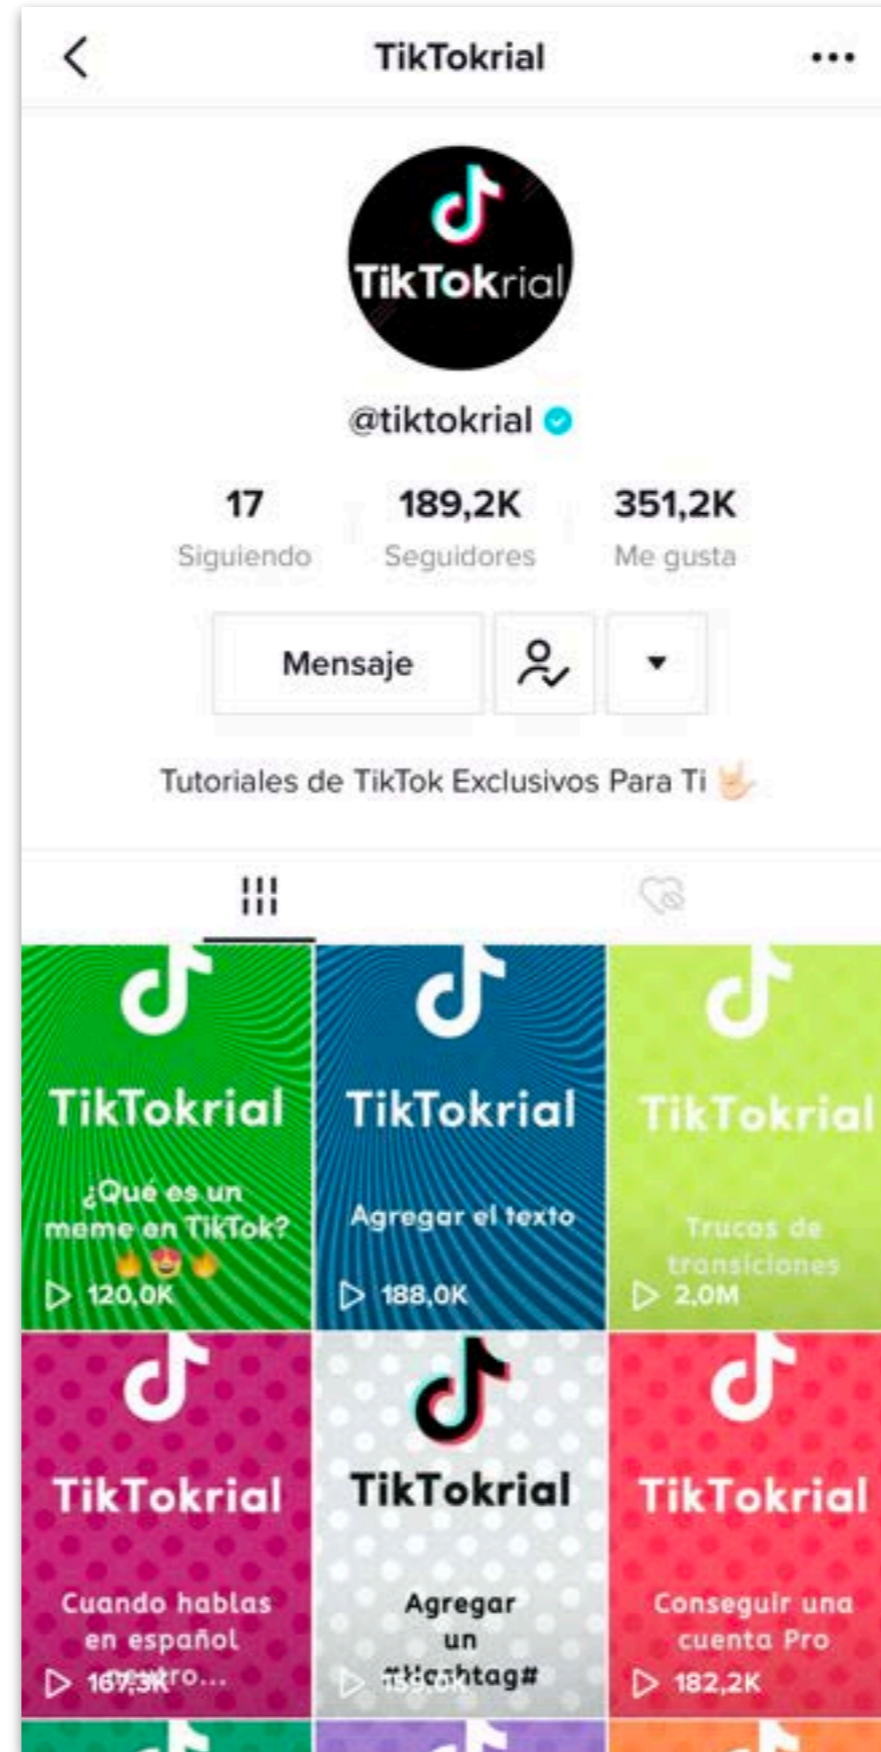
TikTokrial

TikTokrial

@tiktokrial

17 Siguiendo
189,2K Seguidores
351,2K Me gusta

Mensaje

Tutoriales de TikTok Exclusivos Para Ti

TikTokrial
¿Qué es un meme en TikTok?
120,0K

TikTokrial
Agregar el texto
188,0K

TikTokrial
Trucos de transiciones
2,0M

TikTokrial
Cuando hablas en español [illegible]...
167,3K

TikTokrial
Agregar un #Hashtag#
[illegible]

TikTokrial
Conseguir una cuenta Pro
182,2K